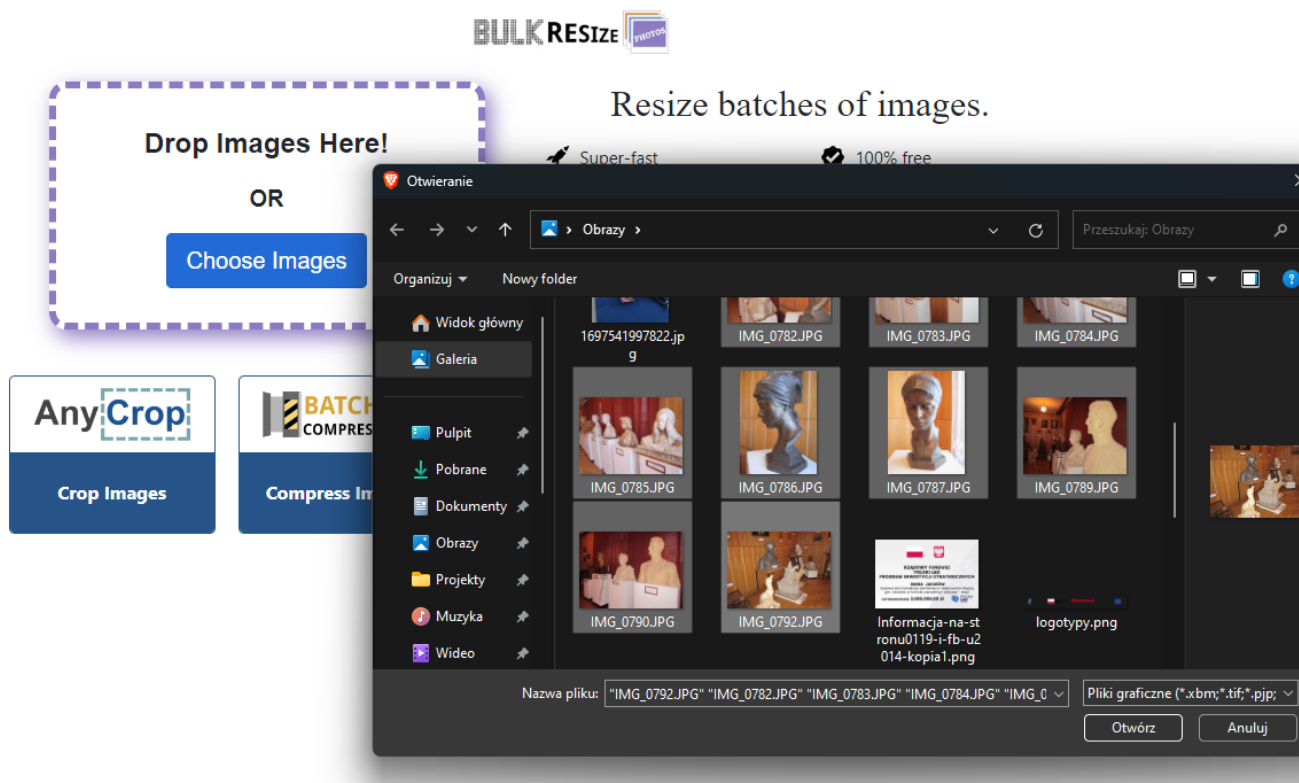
BULK RESIZE PHOTOS

Drop Images Here!

OR

Choose Images

Resize batches of images.

Super-fast

100% free

AnyCrop

Crop Images

BATCH COMPRES

Compress Im

Otwieranie

Obrazy

Przeszukaj: Obrazy

Organizuj

Nowy folder

Widok główny

Galeria

Pulpit

Pobrane

Dokumenty

Obrazy

Projekty

Muzyka

Wideo

1697541997822.jpg

IMG_0782.JPG

IMG_0783.JPG

IMG_0784.JPG

IMG_0785.JPG

IMG_0786.JPG

IMG_0787.JPG

IMG_0789.JPG

IMG_0790.JPG

IMG_0792.JPG

Informacja-na-stronu0119-i-fb-u2014-kopia1.png

logotypy.png

Nazwa pliku: "IMG_0792.JPG" "IMG_0782.JPG" "IMG_0783.JPG" "IMG_0784.JPG" "IMG_0

Pliki graficzne (*.xbm;*.tif;*.pjp;

Otwórz

Anuluj